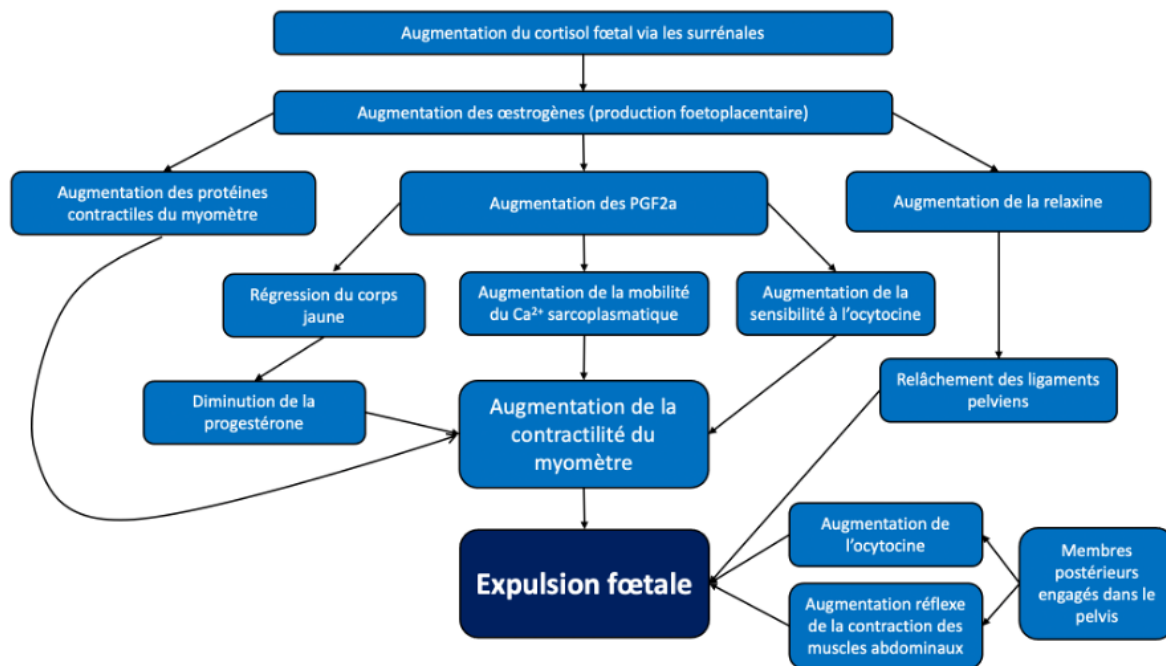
Augmentation du cortisol fœtal via les surrénales

Augmentation des œstrogènes (production foetoplacentaire)

Augmentation des protéines contractiles du myomètre

Augmentation des PGF2a

Augmentation de la relaxine

Régression du corps jaune

Augmentation de la mobilité du $Ca^{2+}$ sarcoplasmatique

Augmentation de la sensibilité à l'ocytocine

Diminution de la progestérone

Augmentation de la contractilité du myomètre

Relâchement des ligaments pelviens

Augmentation de l'ocytocine

Expulsion fœtale

Membres postérieurs engagés dans le pelvis

Augmentation réflexe de la contraction des muscles abdominaux